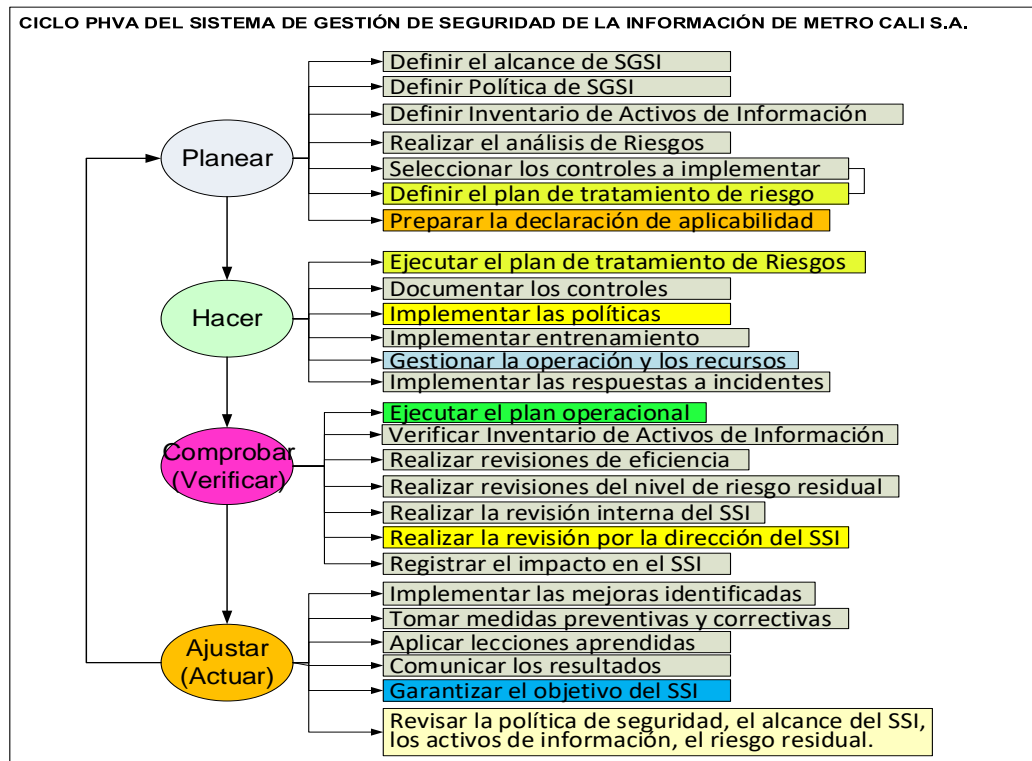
CICLO PHVA DEL SISTEMA DE GESTIÓN DE SEGURIDAD DE LA INFORMACIÓN DE METRO CALI S.A.

Planear

Definir el alcance de SGSI
Definir Política de SGSI
Definir Inventario de Activos de Información
Realizar el análisis de Riesgos
Seleccionar los controles a implementar
Definir el plan de tratamiento de riesgo
Preparar la declaración de aplicabilidad

Hacer

Ejecutar el plan de tratamiento de Riesgos
Documentar los controles
Implementar las políticas
Implementar entrenamiento
Gestionar la operación y los recursos
Implementar las respuestas a incidentes

Comprobar (Verificar)

Ejecutar el plan operacional
Verificar Inventario de Activos de Información
Realizar revisiones de eficiencia
Realizar revisiones del nivel de riesgo residual
Realizar la revisión interna del SSI
Realizar la revisión por la dirección del SSI
Registrar el impacto en el SSI

Ajustar (Actuar)

Implementar las mejoras identificadas
Tomar medidas preventivas y correctivas
Aplicar lecciones aprendidas
Comunicar los resultados
Garantizar el objetivo del SSI
Revisar la política de seguridad, el alcance del SSI, los activos de información, el riesgo residual.